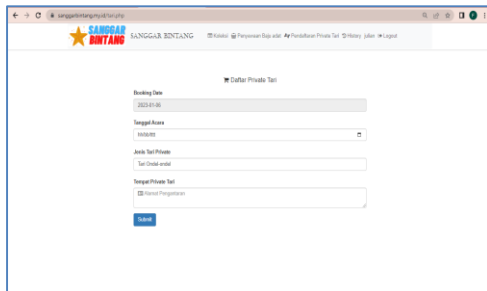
sanggarbintang.my.id/tari.php

SANGGAR BINTANG

SANGGAR BINTANG

Koleksi Penyewaan Baju adat Pendaftaran Private Tari History julian Logout

Daftar Private Tari

Booking Date

2023-01-06

Tanggal Acara

hh/bb/tttt

Jenis Tari Private

Tari Ondel-ondel

Tempat Private Tari

Alamat Pengantaran

Submit